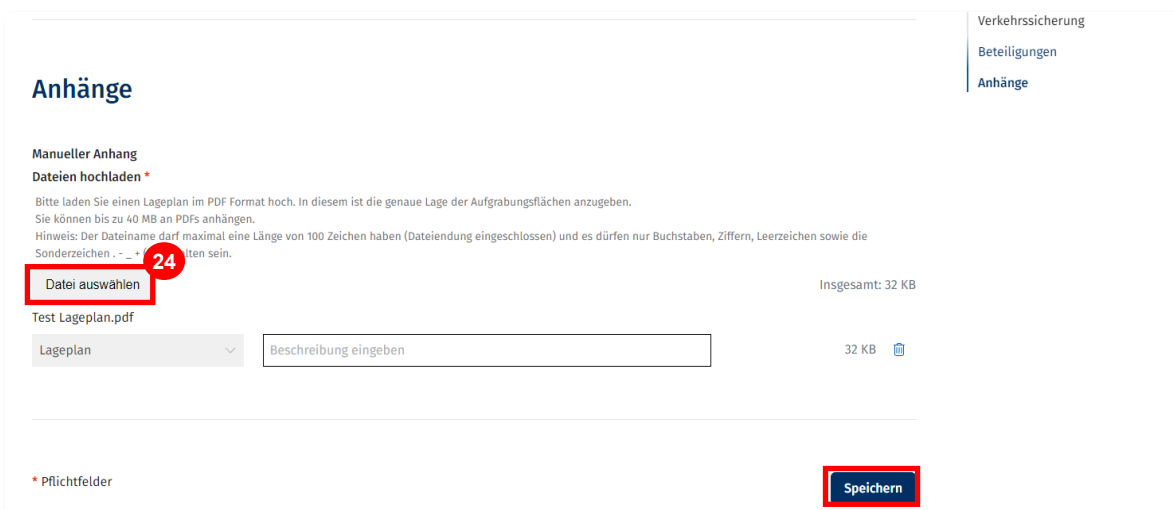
Verkehrssicherung
Beteiligungen
Anhänge

Anhänge

Manueller Anhang
Dateien hochladen *

Bitte laden Sie einen Lageplan im PDF Format hoch. In diesem ist die genaue Lage der Aufgrabungsflächen anzugeben.
Sie können bis zu 40 MB an PDFs anhängen.
Hinweis: Der Dateiname darf maximal eine Länge von 100 Zeichen haben (Dateiendung eingeschlossen) und es dürfen nur Buchstaben, Ziffern, Leerzeichen sowie die Sonderzeichen . - _ + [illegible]lten sein.

24

Datei auswählen

Insgesamt: 32 KB

Test Lageplan.pdf

Lageplan

Beschreibung eingeben

32 KB

* Pflichtfelder

Speichern